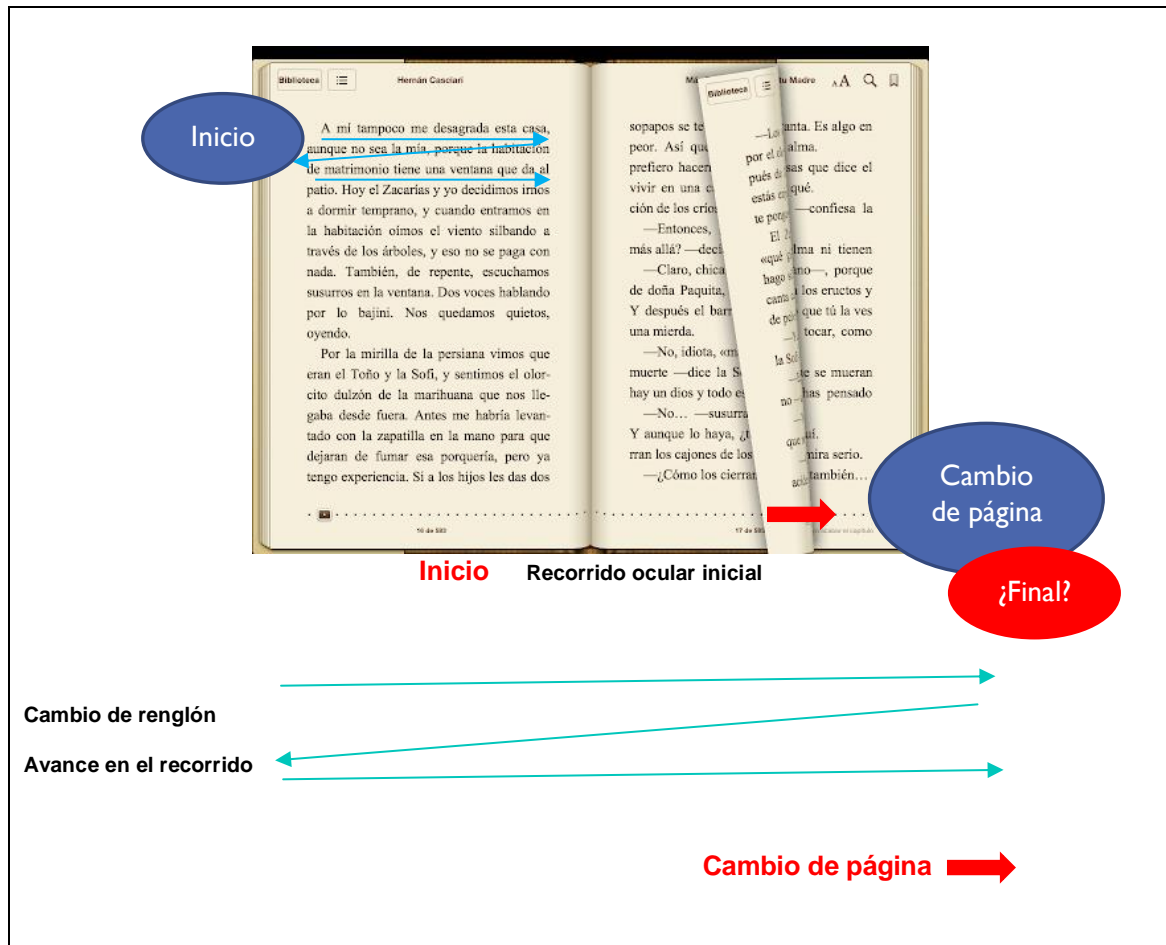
Biblioteca

Hernán Casciari

Ma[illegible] tu Madre

Biblioteca

Inicio

A mí tampoco me desagrada esta casa, aunque no sea la mía, porque la habitación de matrimonio tiene una ventana que da al patio. Hoy el Zacarías y yo decidimos irnos a dormir temprano, y cuando entramos en la habitación oímos el viento silbando a través de los árboles, y eso no se paga con nada. También, de repente, escuchamos susurros en la ventana. Dos voces hablando por lo bajini. Nos quedamos quietos, oyendo.

Por la mirilla de la persiana vimos que eran el Toño y la Sofi, y sentimos el olorcito dulzón de la marihuana que nos llegaba desde fuera. Antes me habría levantado con la zapatilla en la mano para que dejaran de fumar esa porquería, pero ya tengo experiencia. Si a los hijos les das dos

sopapos se te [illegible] peor. Así qu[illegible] prefiero hacen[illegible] vivir en una c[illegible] ción de los crío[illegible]

—Entonces, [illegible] más allá? —deci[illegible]

—Claro, chica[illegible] de doña Paquita, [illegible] Y después el barr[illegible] una mierda.

—No, idiota, «m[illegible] muerte —dice la S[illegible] hay un dios y todo e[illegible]

—No… —susurr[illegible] Y aunque lo haya, ¿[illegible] rran los cajones de los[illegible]

—¿Cómo los cierran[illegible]

—Lo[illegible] anta. Es algo en por el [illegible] alma. pués d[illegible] sas que dice el estás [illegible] qué. te porq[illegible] —confiesa la El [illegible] «qué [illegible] lma ni tienen hago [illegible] ino—, porque cama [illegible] los eructos y de po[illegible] que tú la ves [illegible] tocar, como la Sof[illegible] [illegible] se mueran no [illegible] has pensado que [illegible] í. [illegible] mira serio. acti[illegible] también…

16 de 583

17 de 583

Cambio de página

Inicio Recorrido ocular inicial

¿Final?

Cambio de renglón

Avance en el recorrido

Cambio de página